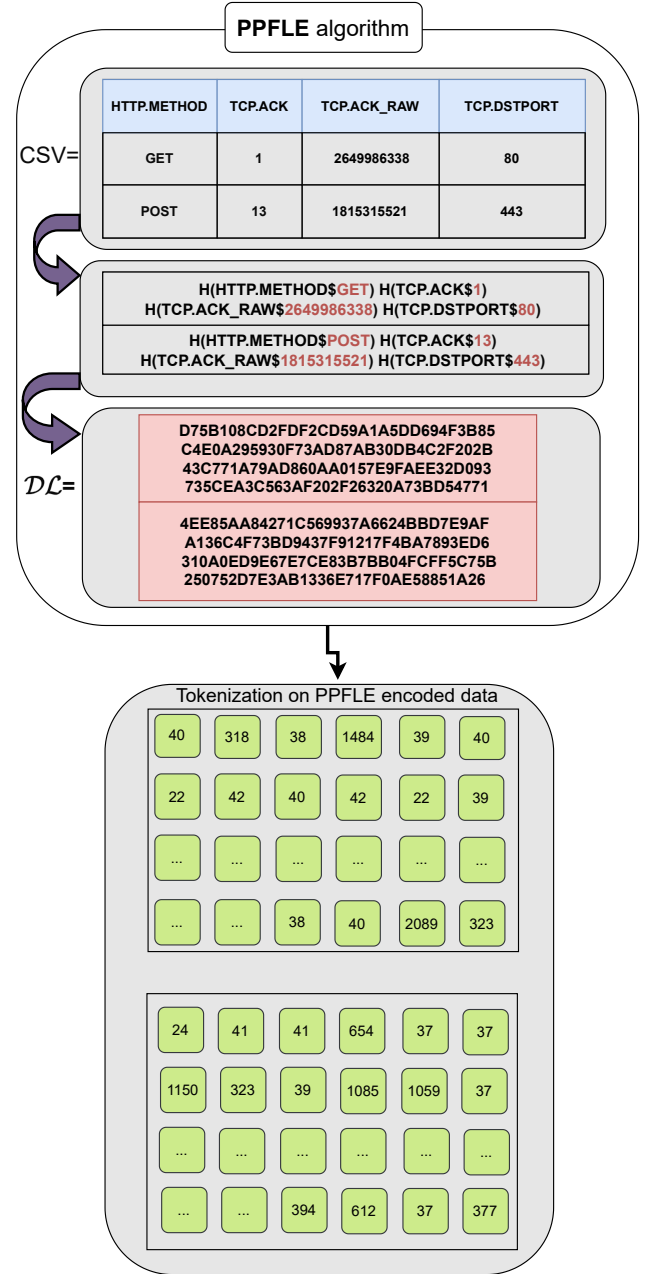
**PPFLE** algorithm

CSV=

| HTTP.METHOD | TCP.ACK | TCP.ACK_RAW | TCP.DSTPORT |
|---|---|---|---|
| GET | 1 | 2649986338 | 80 |
| POST | 13 | 1815315521 | 443 |

H(HTTP.METHOD\$GET) H(TCP.ACK\$1) H(TCP.ACK_RAW\$2649986338) H(TCP.DSTPORT\$80)

H(HTTP.METHOD\$POST) H(TCP.ACK\$13) H(TCP.ACK_RAW\$1815315521) H(TCP.DSTPORT\$443)

$\mathcal{DL}$=

D75B108CD2FDF2CD59A1A5DD694F3B85
C4E0A295930F73AD87AB30DB4C2F202B
43C771A79AD860AA0157E9FAEE32D093
735CEA3C563AF202F26320A73BD54771

4EE85AA84271C569937A6624BBD7E9AF
A136C4F73BD9437F91217F4BA7893ED6
310A0ED9E67E7CE83B7BB04FCFF5C75B
250752D7E3AB1336E717F0AE58851A26

Tokenization on PPFLE encoded data

| | | | | | |
|---|---|---|---|---|---|
| 40 | 318 | 38 | 1484 | 39 | 40 |
| 22 | 42 | 40 | 42 | 22 | 39 |
| ... | ... | ... | ... | ... | ... |
| ... | ... | 38 | 40 | 2089 | 323 |

| | | | | | |
|---|---|---|---|---|---|
| 24 | 41 | 41 | 654 | 37 | 37 |
| 1150 | 323 | 39 | 1085 | 1059 | 37 |
| ... | ... | ... | ... | ... | ... |
| ... | ... | 394 | 612 | 37 | 377 |